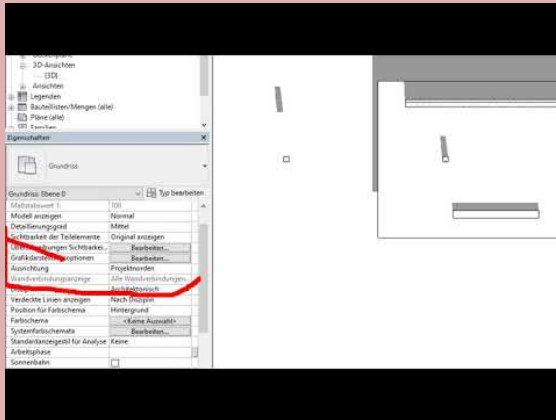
3D-Ansichten
{3D}
Ansichten
Legenden
Bauteillisten/Mengen (alle)
Pläne (alle)
Familien

Eigenschaften

Grundriss

Grundriss: Ebene 0
Typ bearbeiten

| | |
|---|---|
| Maßstabswert 1: | 100 |
| Modell anzeigen | Normal |
| Detaillierungsgrad | Mittel |
| Sichtbarkeit der Teilelemente | Original anzeigen |
| Überschreibungen Sichtbarkei... | Bearbeiten... |
| Grafikdarstellungsoptionen | Bearbeiten... |
| Ausrichtung | Projektnorden |
| Wandverbindungsanzeige | Alle Wandverbindungen... |
| Disziplin | Architektonisch |
| Verdeckte Linien anzeigen | Nach Disziplin |
| Position für Farbschema | Hintergrund |
| Farbschema | <Keine Auswahl> |
| Systemfarbschemata | Bearbeiten... |
| Standardanzeigestil für Analyse | Keine |
| Arbeitsphase | |
| Sonnenbahn | |